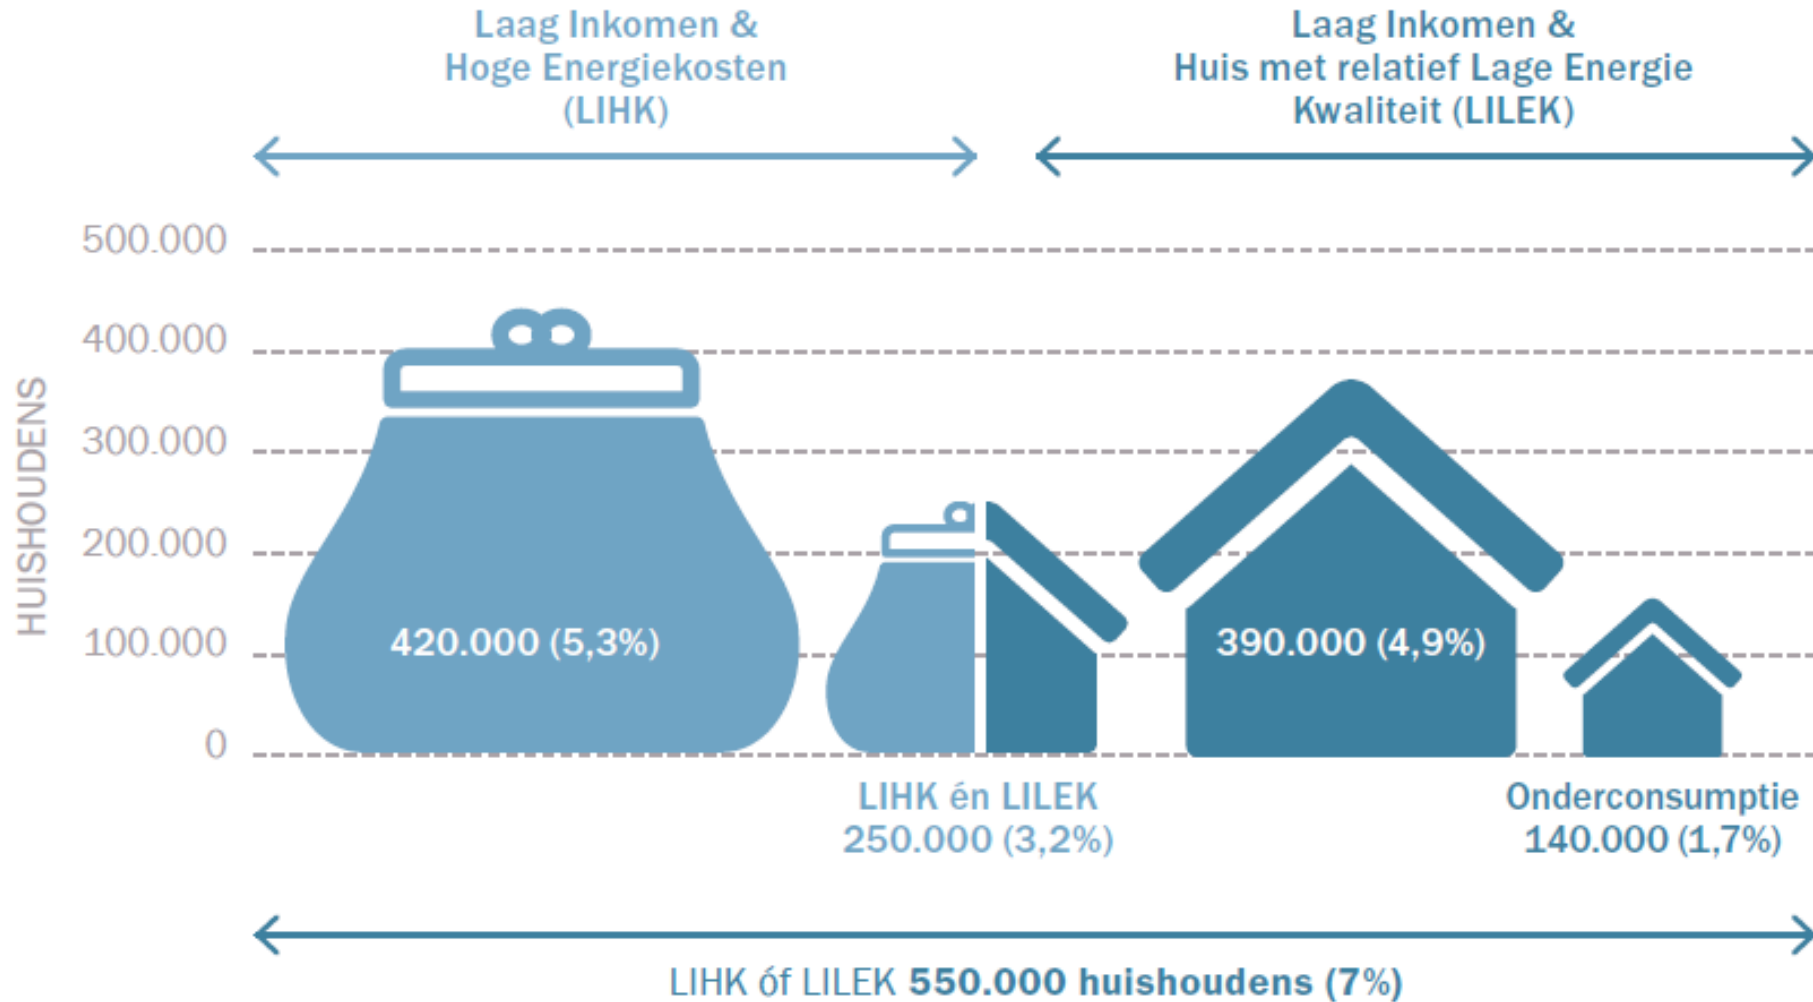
Laag Inkomen & Hoge Energiekosten (LIHK)

Laag Inkomen & Huis met relatief Lage Energie Kwaliteit (LILEK)

HUISHOUDENS

500.000
400.000
300.000
200.000
100.000
0

420.000 (5,3%)

390.000 (4,9%)

LIHK én LILEK
250.000 (3,2%)

Onderconsumptie
140.000 (1,7%)

LIHK óf LILEK **550.000 huishoudens (7%)**